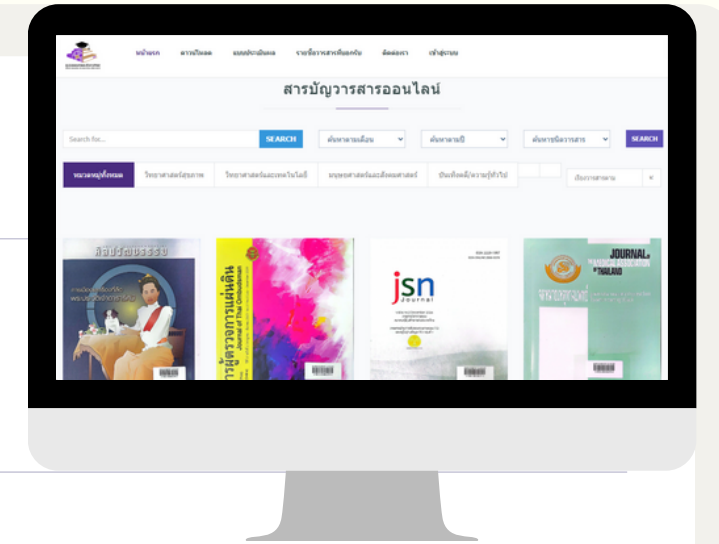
หน้าแรก ดาวน์โหลด แบบประเมินผล รายชื่อวารสารที่บอกรับ ติดต่อเรา เข้าสู่ระบบ

สารบัญวารสารออนไลน์

Search for...
SEARCH
ค้นหาตามเดือน
ค้นหาตามปี
ค้นหาชื่อวารสาร
SEARCH

หมวดหมู่ทั้งหมด
วิทยาศาสตร์สุขภาพ
วิทยาศาสตร์และเทคโนโลยี
มนุษยศาสตร์และสังคมศาสตร์
บันเทิงคดี/ความรู้ทั่วไป
เรียงตามตาม

ศิลปวัฒนธรรม

วารสารผู้ตรวจการแผ่นดิน
Journal of Thai Ombudsman

jsn
Journal

JOURNAL
THAILAND
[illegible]